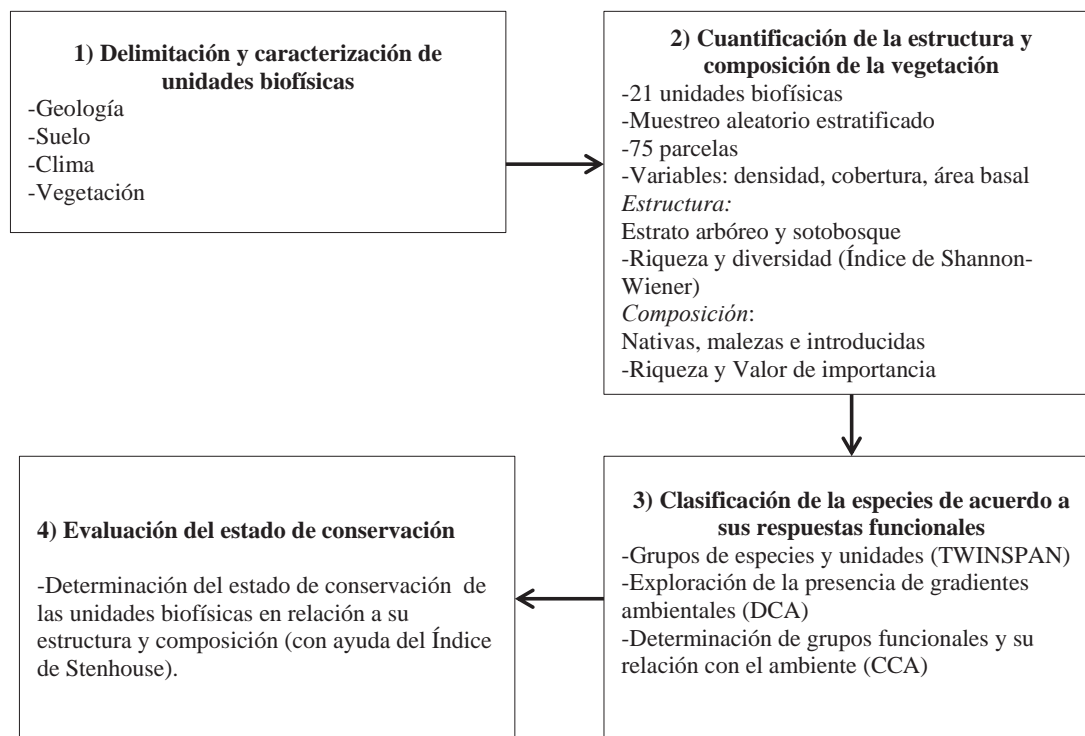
1) Delimitación y caracterización de unidades biofísicas
-Geología
-Suelo
-Clima
-Vegetación

2) Cuantificación de la estructura y composición de la vegetación
-21 unidades biofísicas
-Muestreo aleatorio estratificado
-75 parcelas
-Variables: densidad, cobertura, área basal
*Estructura:*
Estrato arbóreo y sotobosque
-Riqueza y diversidad (Índice de Shannon-Wiener)
*Composición*:
Nativas, malezas e introducidas
-Riqueza y Valor de importancia

3) Clasificación de la especies de acuerdo a sus respuestas funcionales
-Grupos de especies y unidades (TWINSPAN)
-Exploración de la presencia de gradientes ambientales (DCA)
-Determinación de grupos funcionales y su relación con el ambiente (CCA)

4) Evaluación del estado de conservación

-Determinación del estado de conservación de las unidades biofísicas en relación a su estructura y composición (con ayuda del Índice de Stenhouse).